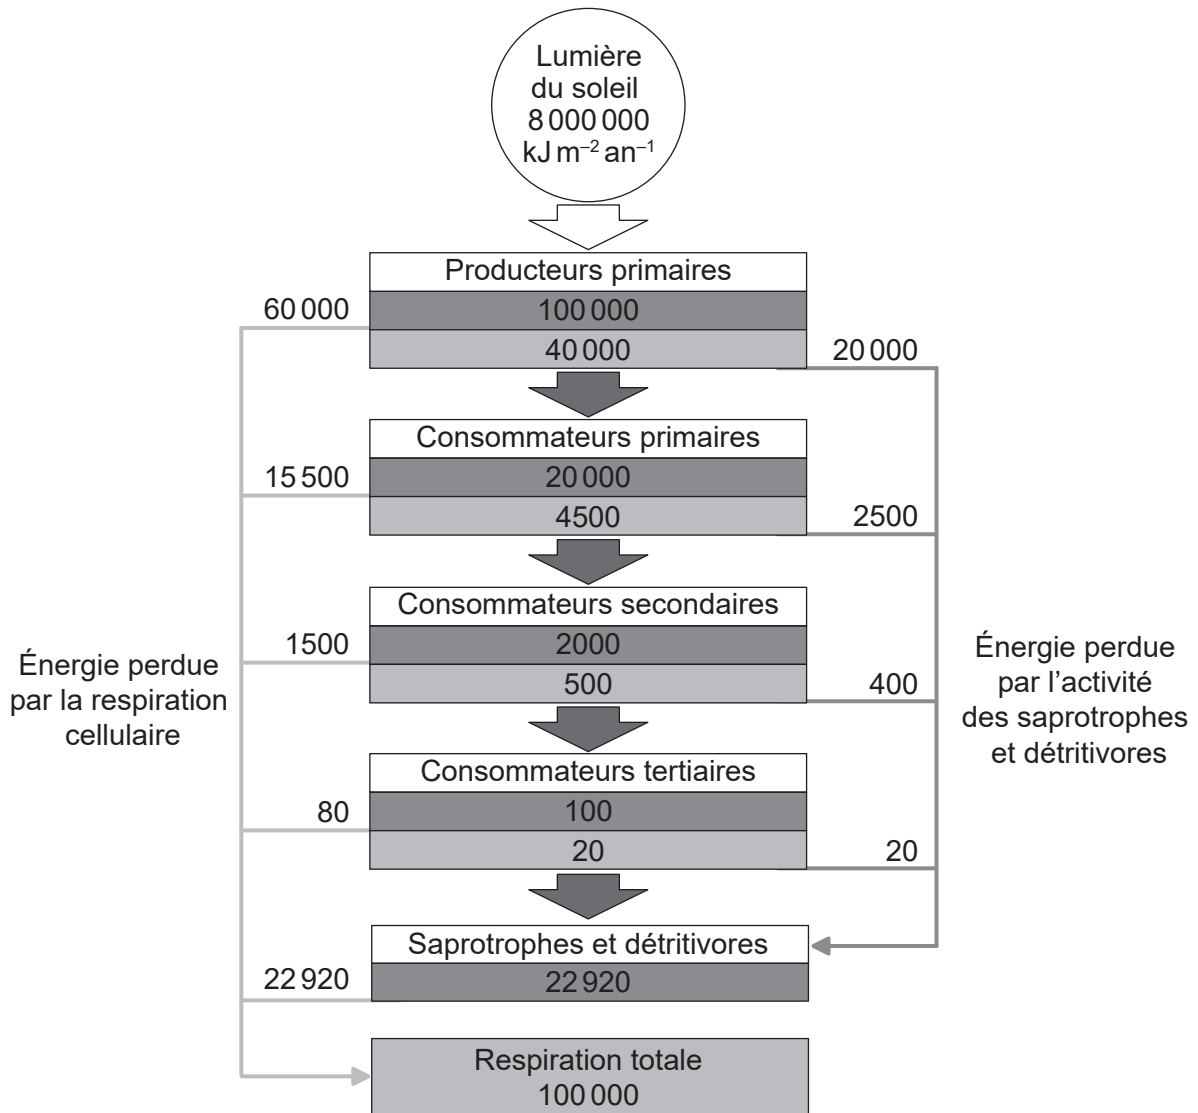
Lumière du soleil 8 000 000 kJ m$^{-2}$ an$^{-1}$

Producteurs primaires
60 000
100 000
40 000
20 000

Consommateurs primaires
15 500
20 000
4500
2500

Consommateurs secondaires
1500
2000
500
400

Énergie perdue par la respiration cellulaire

Énergie perdue par l'activité des saprotrophes et détritivores

Consommateurs tertiaires
80
100
20
20

Saprotrophes et détritivores
22 920
22 920

Respiration totale
100 000